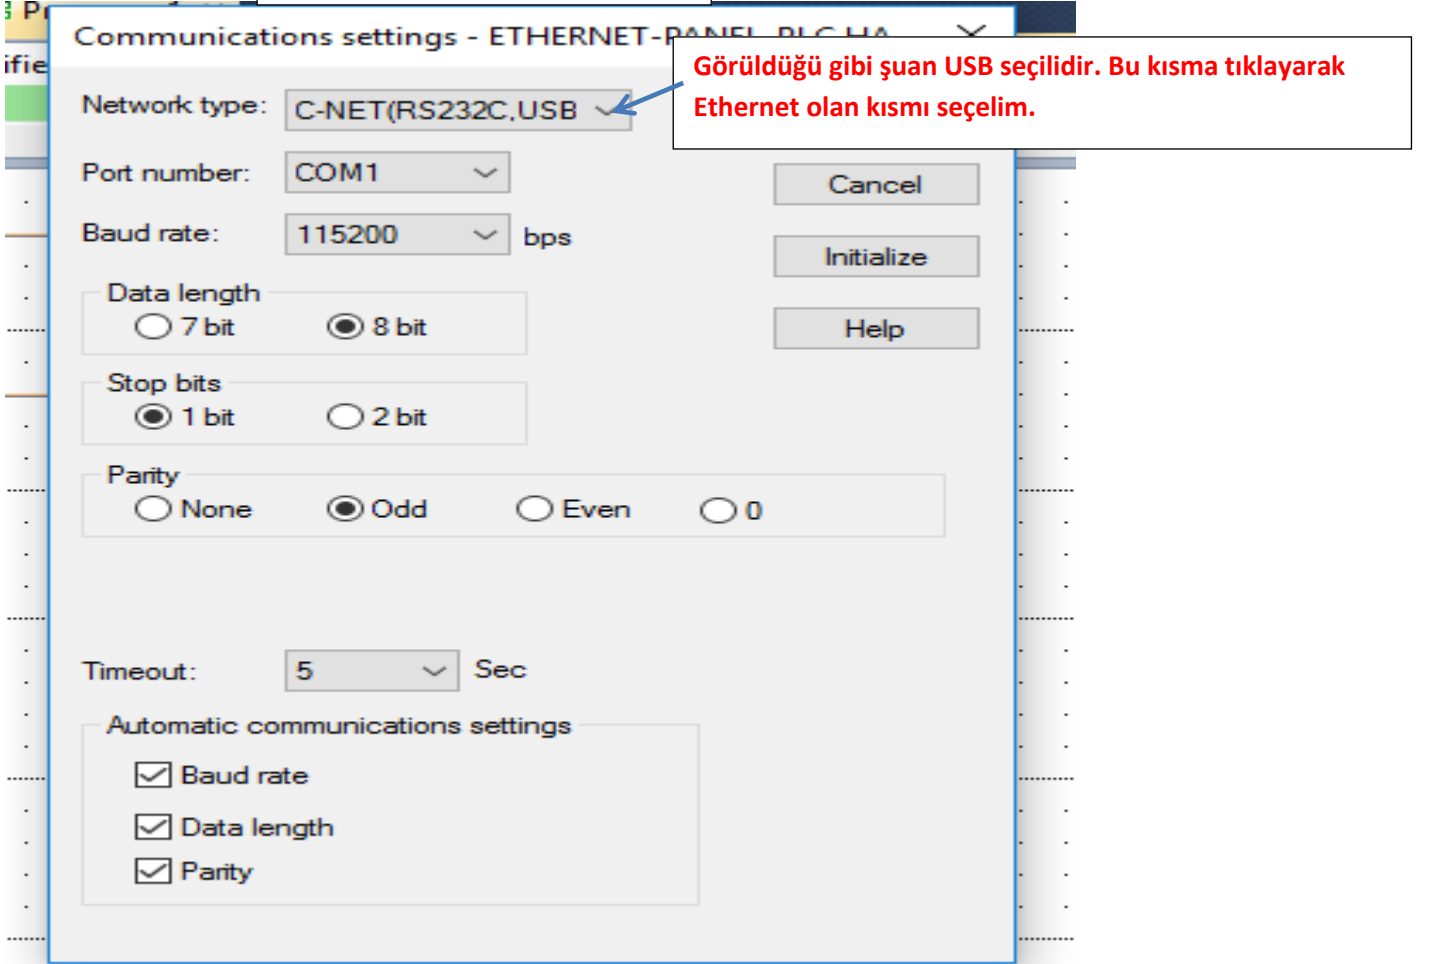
Pr
ifie

Communications settings - ETHERNET-P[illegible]

Görüldüğü gibi şuan USB seçilidir. Bu kısma tıklayarak Ethernet olan kısmı seçelim.

Network type: C-NET(RS232C,USB

Port number: COM1

Baud rate: 115200 bps

Cancel

Initialize

Help

Data length
7 bit
8 bit

Stop bits
1 bit
2 bit

Parity
None
Odd
Even
0

Timeout: 5 Sec

Automatic communications settings
Baud rate
Data length
Parity